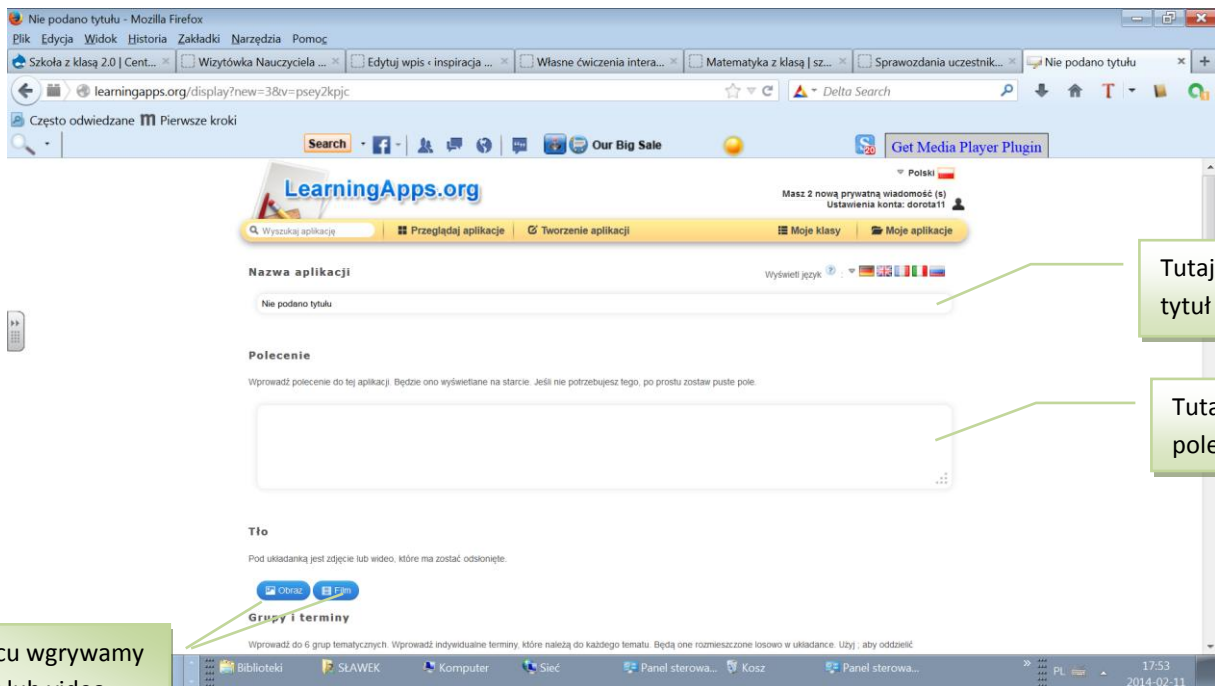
Nie podano tytułu - Mozilla Firefox

Plik Edycja Widok Historia Zakładki Narzędzia Pomoc

Szkoła z klasą 2.0 | Cent... × Wizytówka Nauczyciela ... × Edytuj wpis ‹ inspiracja ... × Własne ćwiczenia intera... × Matematyka z klasą | sz... × Sprawozdania uczestnik... × Nie podano tytułu × +

learningapps.org/display?new=3&v=psey2kpjc

Delta Search

Często odwiedzane Pierwsze kroki

Search Our Big Sale Get Media Player Plugin

Polski

LearningApps.org

Masz 2 nową prywatną wiadomość (s)
Ustawienia konta: dorota11

Wyszukaj aplikację Przeglądaj aplikacje Tworzenie aplikacji Moje klasy Moje aplikacje

Nazwa aplikacji

Wyświetl język

Nie podano tytułu

Polecenie

Wprowadź polecenie do tej aplikacji. Będzie ono wyświetlane na starcie. Jeśli nie potrzebujesz tego, po prostu zostaw puste pole.

Tło

Pod układanką jest zdjęcie lub wideo, które ma zostać odsłonięte.

Obraz Film

Grupy i terminy

Wprowadź do 6 grup tematycznych. Wprowadź indywidualne terminy, które należą do każdego tematu. Będą one rozmieszczone losowo w układance. Użyj ; aby oddzielić

Tutaj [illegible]
tytuł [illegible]

Tuta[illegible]
pole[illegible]

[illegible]cu wgrywamy
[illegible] lub video

Biblioteki SŁAWEK Komputer Sieć Panel sterowa... Kosz Panel sterowa... PL 17:53 2014-02-11